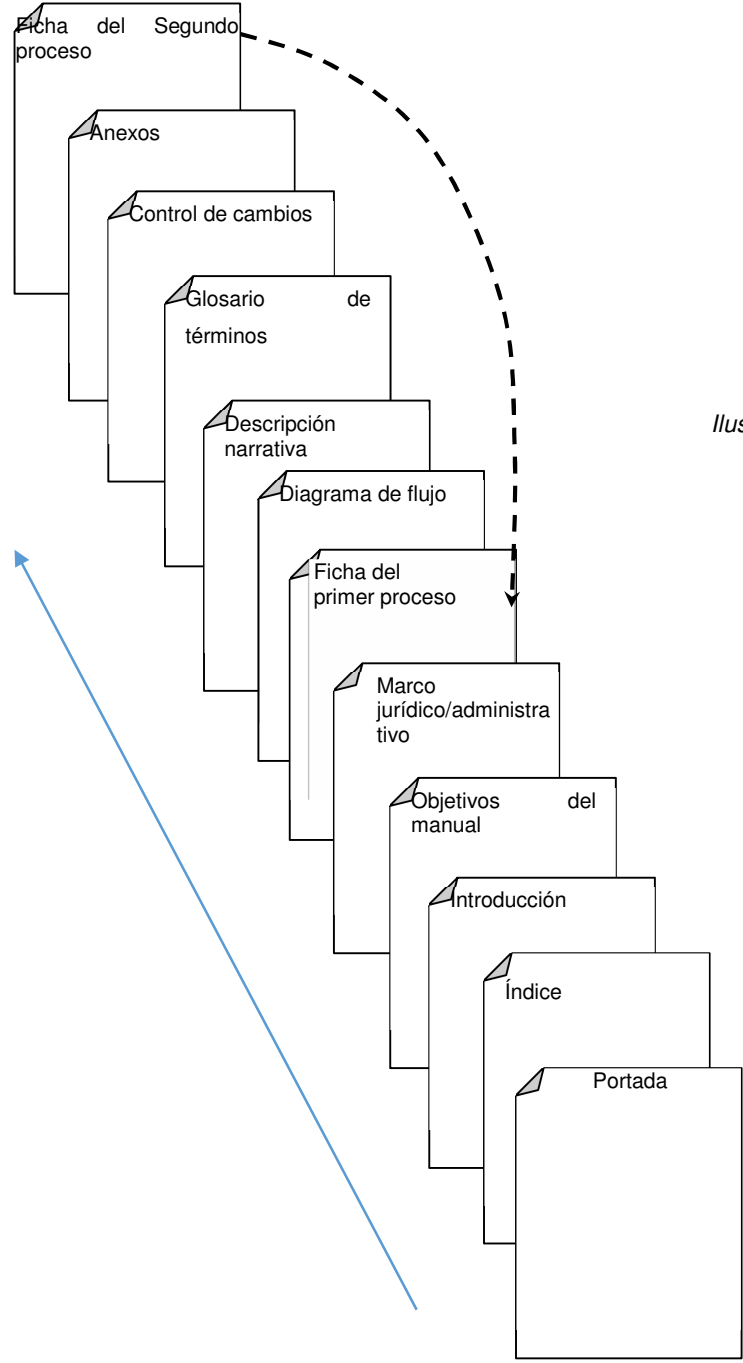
Ficha del Segundo proceso

Anexos

Control de cambios

Glosario de términos

Descripción narrativa

Diagrama de flujo

Ficha del primer proceso

Marco jurídico/administrativo

Objetivos del manual

Introducción

Índice

Portada

Ilus